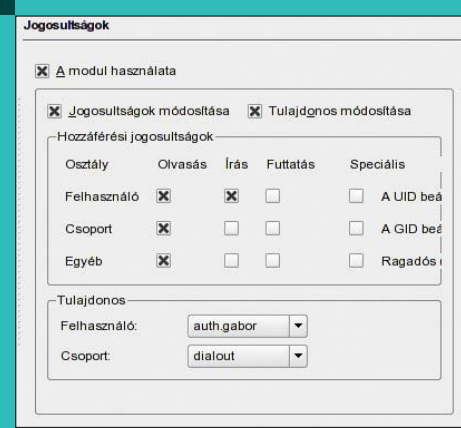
Jogosultságok

A modul használata

Jogosultságok módosítása Tulajdonos módosítása

Hozzáférési jogosultságok

| Osztály | Olvasás | Írás | Futtatás | Speciális |
|---|---|---|---|---|
| Felhasználó | ☒ | ☒ | ☐ | ☐ A UID beá |
| Csoport | ☒ | ☐ | ☐ | ☐ A GID beá |
| Egyéb | ☒ | ☐ | ☐ | ☐ Ragadós |

Tulajdonos

Felhasználó: auth.gabor

Csoport: dialout